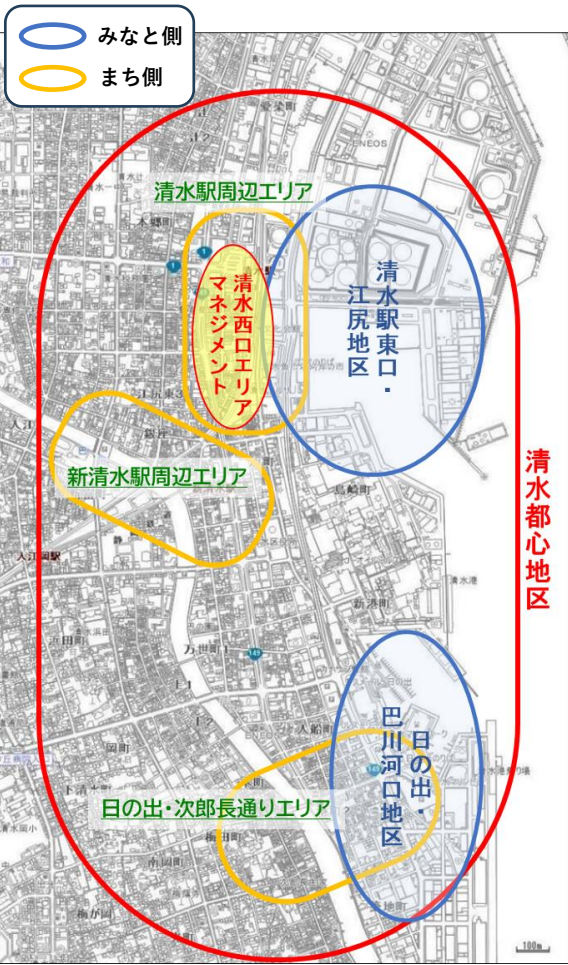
みなと側
まち側

清水駅周辺エリア
清水西口エリアマネジメント
清水駅東口・江尻地区
新清水駅周辺エリア
清水都心地区
日の出・巴川河口地区
日の出・次郎長通りエリア

ENEOS
入江岡駅
清水港
新港町
島崎町
万世町
入船町
100m